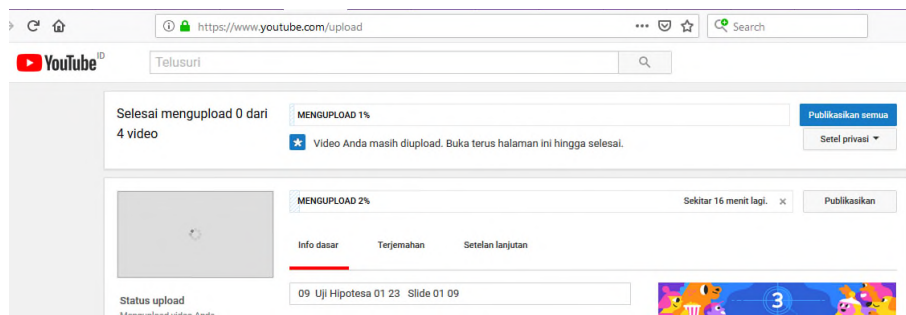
https://www.youtube.com/upload

Search

YouTube ID

Telusuri

Selesai mengupload 0 dari 4 video

MENGUPLOAD 1%

Publikasikan semua

Video Anda masih diupload. Buka terus halaman ini hingga selesai.

Setel privasi

MENGUPLOAD 2%

Sekitar 16 menit lagi.

×

Publikasikan

Info dasar

Terjemahan

Setelan lanjutan

Status upload

09 Uji Hipotesa 01 23 Slide 01 09

3